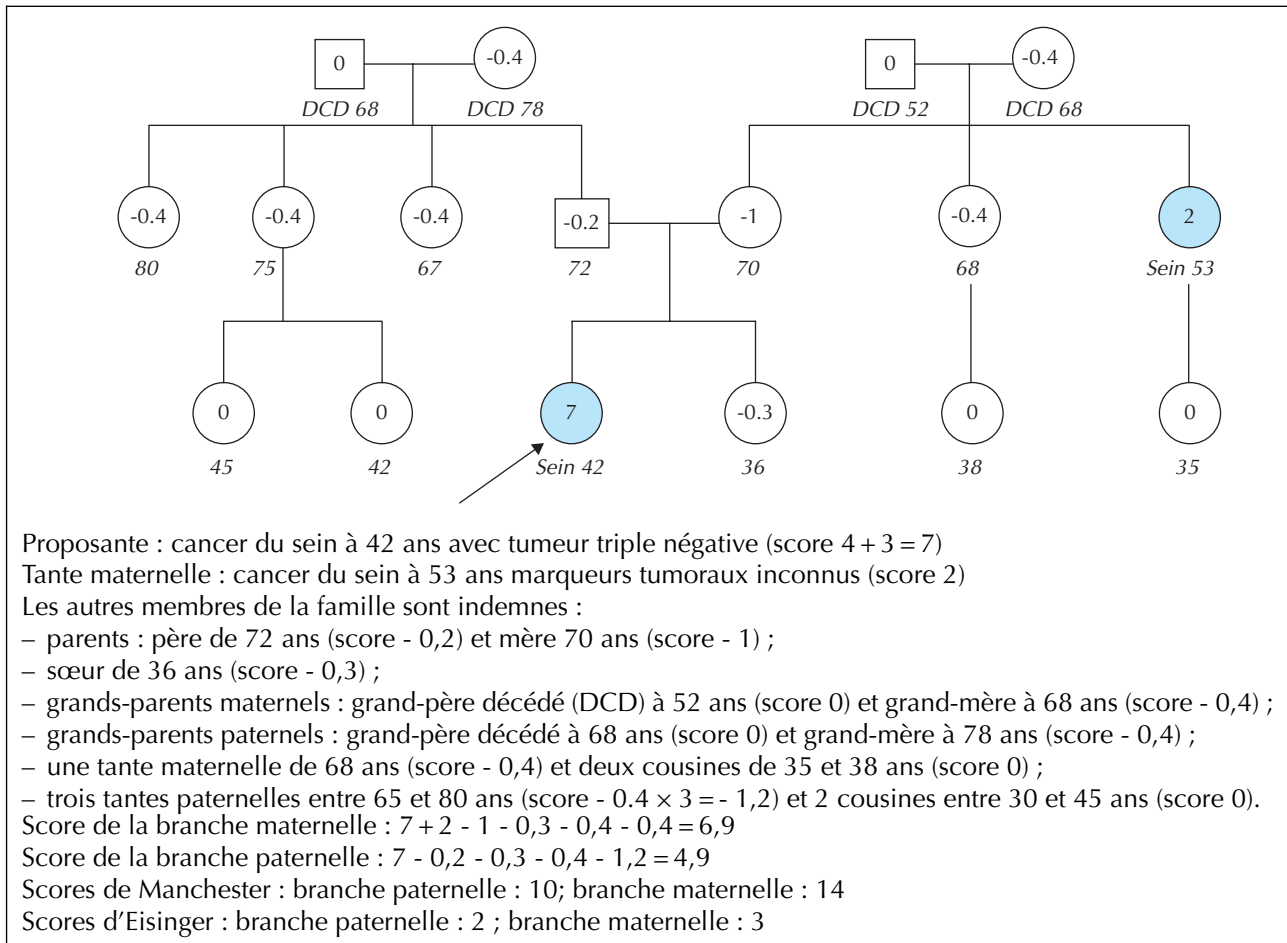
0 -0.4
DCD 68 DCD 78

0 -0.4
DCD 52 DCD 68

-0.4 -0.4 -0.4 -0.2 -1 -0.4 2
80 75 67 72 70 68 Sein 53

0 0 7 -0.3 0 0
45 42 Sein 42 36 38 35

Proposante : cancer du sein à 42 ans avec tumeur triple négative (score $4 + 3 = 7$)
Tante maternelle : cancer du sein à 53 ans marqueurs tumoraux inconnus (score 2)
Les autres membres de la famille sont indemnes :
– parents : père de 72 ans (score - 0,2) et mère 70 ans (score - 1) ;
– sœur de 36 ans (score - 0,3) ;
– grands-parents maternels : grand-père décédé (DCD) à 52 ans (score 0) et grand-mère à 68 ans (score - 0,4) ;
– grands-parents paternels : grand-père décédé à 68 ans (score 0) et grand-mère à 78 ans (score - 0,4) ;
– une tante maternelle de 68 ans (score - 0,4) et deux cousines de 35 et 38 ans (score 0) ;
– trois tantes paternelles entre 65 et 80 ans (score $- 0.4 \times 3 = - 1,2$) et 2 cousines entre 30 et 45 ans (score 0).
Score de la branche maternelle : $7 + 2 - 1 - 0,3 - 0,4 - 0,4 = 6,9$
Score de la branche paternelle : $7 - 0,2 - 0,3 - 0,4 - 1,2 = 4,9$
Scores de Manchester : branche paternelle : 10; branche maternelle : 14
Scores d'Eisinger : branche paternelle : 2 ; branche maternelle : 3